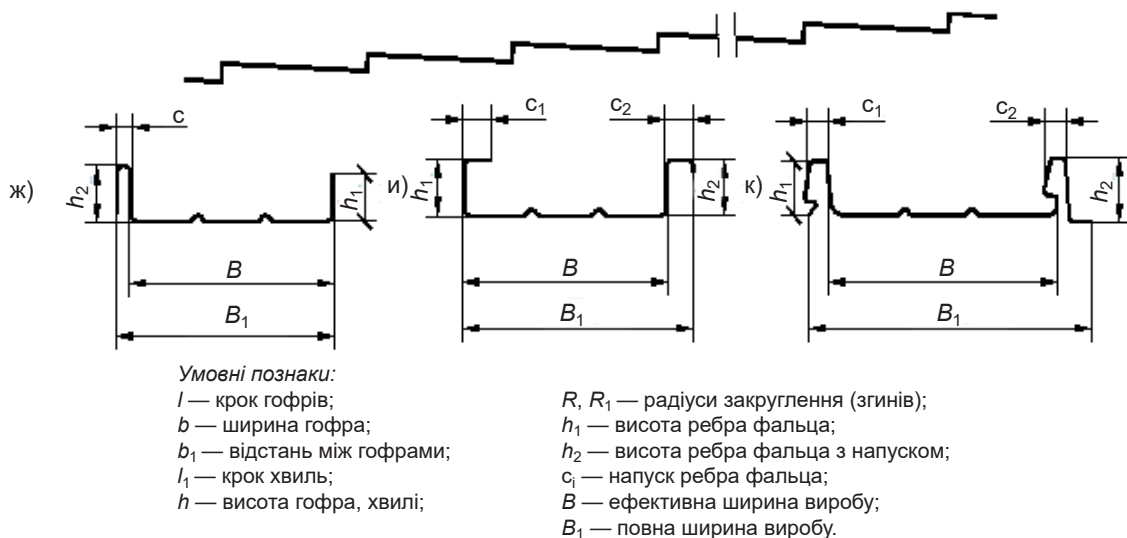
ж)

c

$h_2$

$h_1$

B

$B_1$

и)

$c_1$

$c_2$

$h_1$

$h_2$

B

$B_1$

к)

$c_1$

$c_2$

$h_1$

$h_2$

B

$B_1$

*Умовні позначки:*
$l$ — крок гофрів;
$b$ — ширина гофра;
$b_1$ — відстань між гофрами;
$l_1$ — крок хвиль;
$h$ — висота гофра, хвилі;

$R$, $R_1$ — радіуси закруглення (згинів);
$h_1$ — висота ребра фальца;
$h_2$ — висота ребра фальца з напуском;
$c_i$ — напуск ребра фальца;
$B$ — ефективна ширина виробу;
$B_1$ — повна ширина виробу.